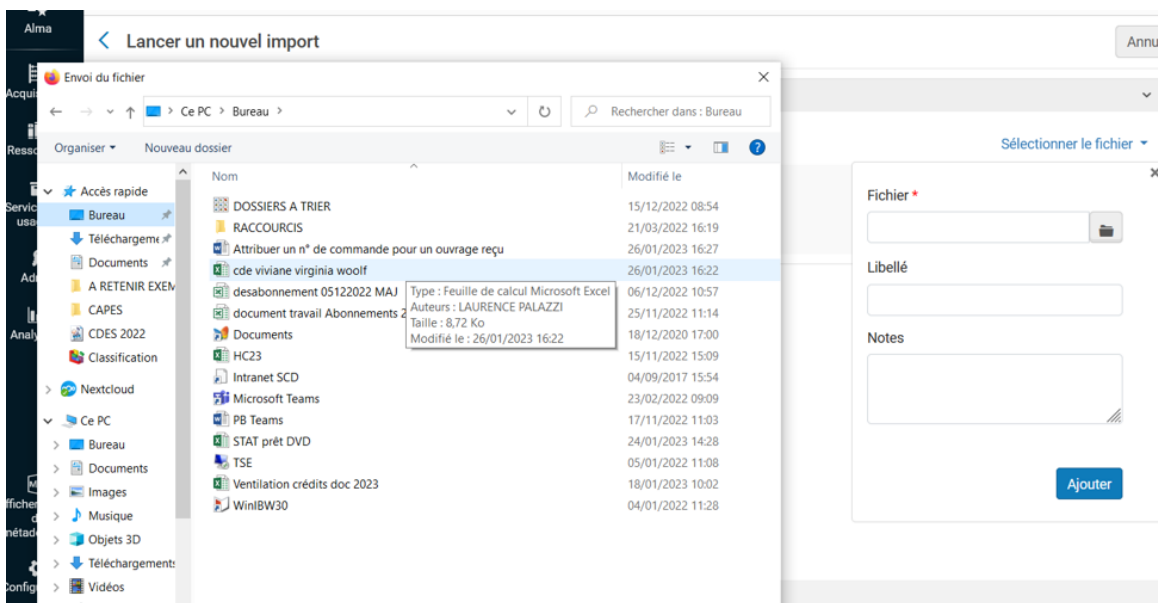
Alma

Acquis

Resso

Servic usa

Ad

Analy

fficher d nétad

Config

Lancer un nouvel import

Annu

Envoi du fichier

Ce PC > Bureau >

Rechercher dans : Bureau

Organiser ▾ Nouveau dossier

Accès rapide
Bureau
Téléchargeme
Documents
A RETENIR EXEM
CAPES
CDES 2022
Classification
Nextcloud
Ce PC
Bureau
Documents
Images
Musique
Objets 3D
Téléchargements
Vidéos

| Nom | Modifié le |
|---|---|
| DOSSIERS A TRIER | 15/12/2022 08:54 |
| RACCOURCIS | 21/03/2022 16:19 |
| Attribuer un n° de commande pour un ouvrage reçu | 26/01/2023 16:27 |
| cde viviane virginia woolf | 26/01/2023 16:22 |
| desabonnement 05122022 MAJ | 06/12/2022 10:57 |
| document travail Abonnements 2 | 25/11/2022 11:14 |
| Documents | 18/12/2020 17:00 |
| HC23 | 15/11/2022 15:09 |
| Intranet SCD | 04/09/2017 15:54 |
| Microsoft Teams | 23/02/2022 09:09 |
| PB Teams | 17/11/2022 11:03 |
| STAT prêt DVD | 24/01/2023 14:28 |
| TSE | 05/01/2022 11:08 |
| Ventilation crédits doc 2023 | 18/01/2023 10:02 |
| WinIBW30 | 04/01/2022 11:28 |

Type : Feuille de calcul Microsoft Excel
Auteurs : LAURENCE PALAZZI
Taille : 8,72 Ko
Modifié le : 26/01/2023 16:22

Sélectionner le fichier ▾

Fichier *

Libellé

Notes

Ajouter